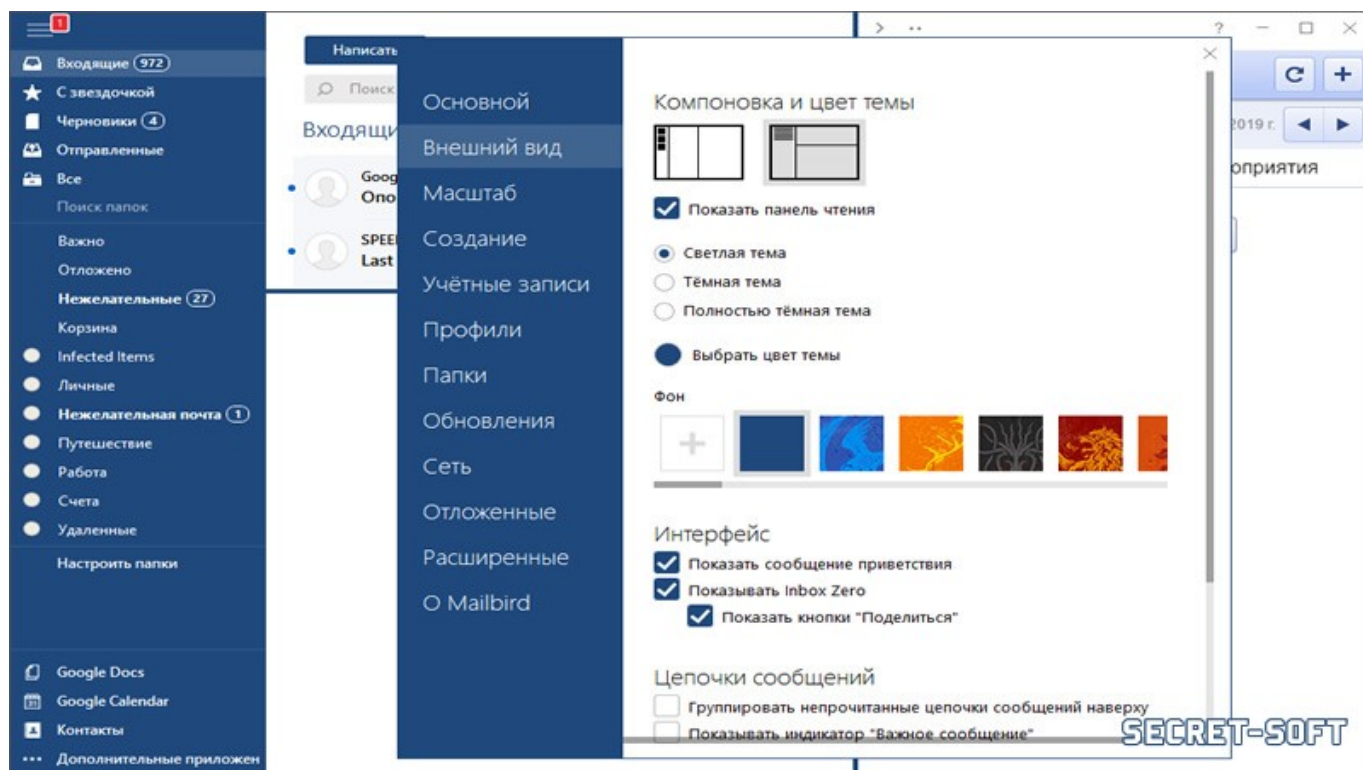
1

Входящие 972
С звездочкой
Черновики 4
Отправленные
Все
Поиск папок
Важно
Отложено
Нежелательные 27
Корзина
Infected Items
Личные
Нежелательная почта 1
Путешествие
Работа
Счета
Удаленные
Настроить папки

Google Docs
Google Calendar
Контакты
Дополнительные приложен

Написать
Поиск
Входящи
Goog
Опо
SPEE
Last

Основной
Внешний вид
Масштаб
Создание
Учётные записи
Профили
Папки
Обновления
Сеть
Отложенные
Расширенные
О Mailbird

Компоновка и цвет темы
Показать панель чтения
Светлая тема
Тёмная тема
Полностью тёмная тема
Выбрать цвет темы
Фон
Интерфейс
Показать сообщение приветствия
Показывать Inbox Zero
Показать кнопки "Поделиться"
Цепочки сообщений
Группировать непрочитанные цепочки сообщений наверху
Показывать индикатор "Важное сообщение"

2019 г.
оприятия

SECRET-SOFT